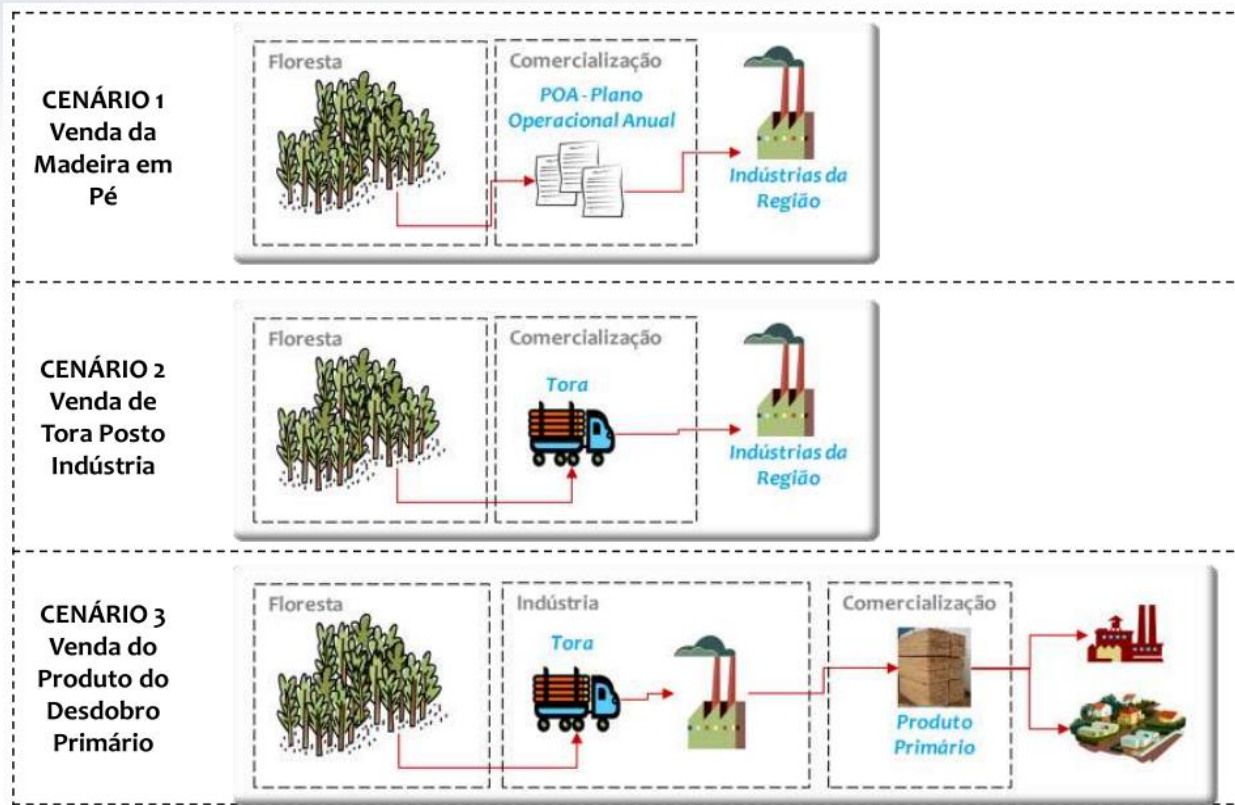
CENÁRIO 1
Venda da Madeira em Pé

Floresta

Comercialização

POA - Plano Operacional Anual

Indústrias da Região

CENÁRIO 2
Venda de Tora Posto Indústria

Floresta

Comercialização

Tora

Indústrias da Região

CENÁRIO 3
Venda do Produto do Desdobro Primário

Floresta

Indústria

Tora

Comercialização

Produto Primário